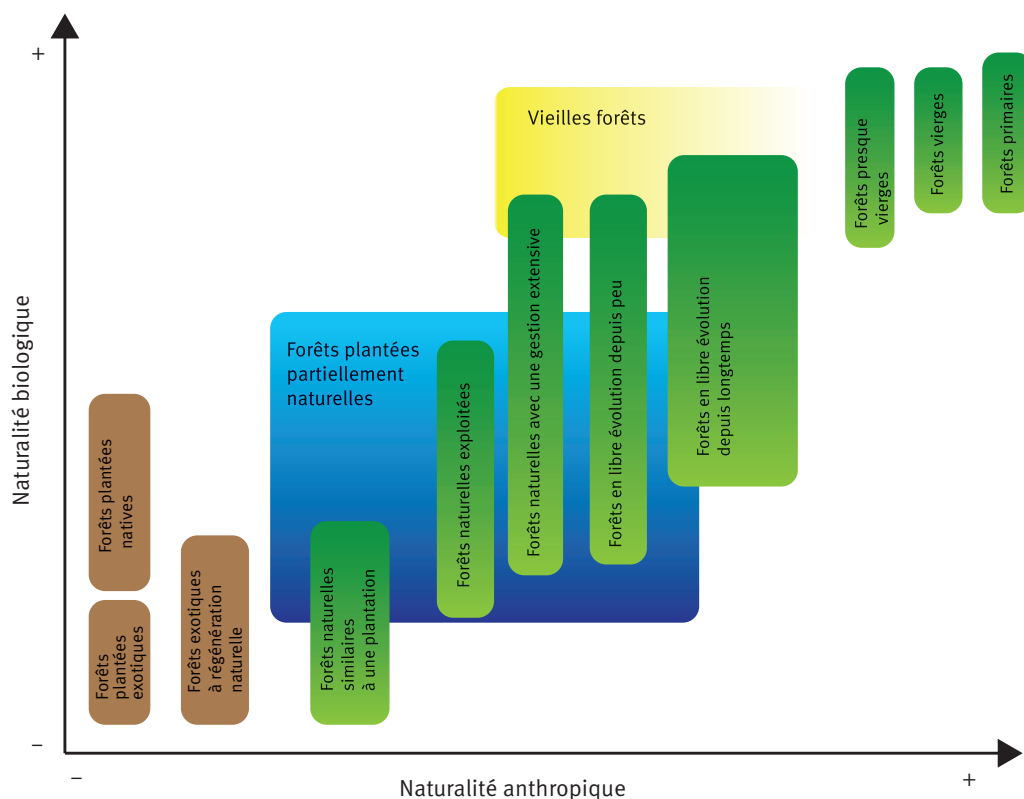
+

Naturalité biologique

–

Vieilles forêts

Forêts presque vierges

Forêts vierges

Forêts primaires

Forêts plantées partiellement naturelles

Forêts naturelles exploitées

Forêts naturelles avec une gestion extensive

Forêts en libre évolution depuis peu

Forêts en libre évolution depuis longtemps

Forêts plantées natives

Forêts plantées exotiques

Forêts exotiques à régénération naturelle

Forêts naturelles similaires à une plantation

–

Naturalité anthropique

+